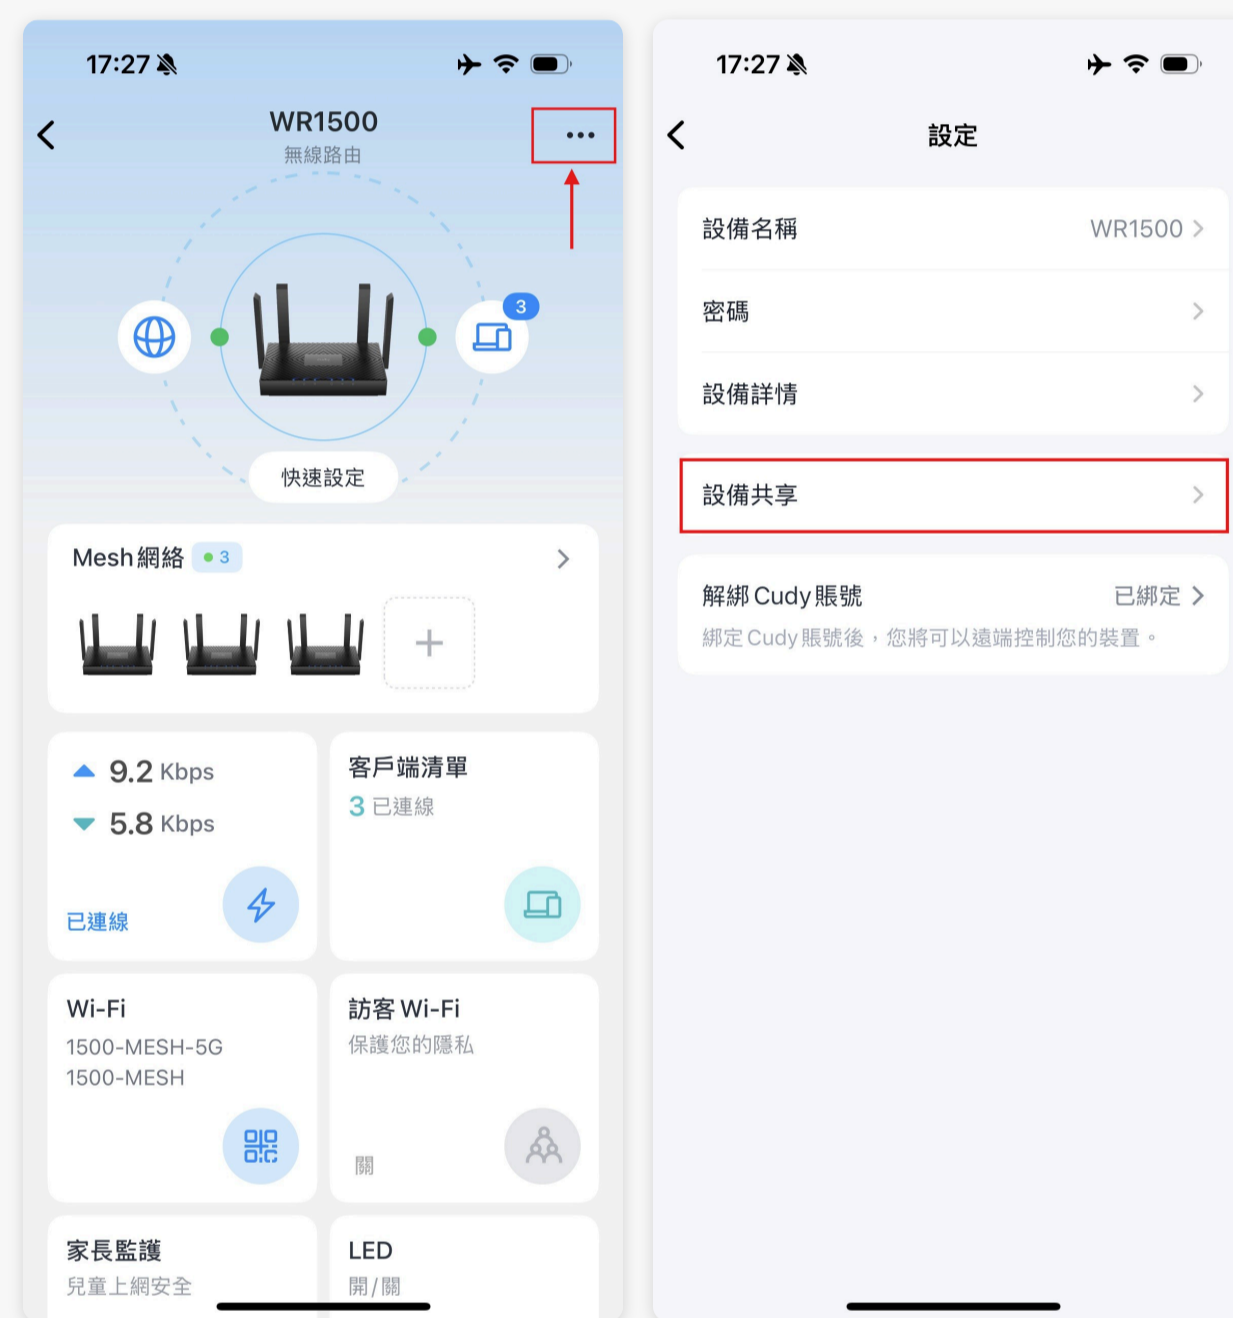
17:27

WR1500
無線路由

3

快速設定

Mesh網絡 3

+

9.2 Kbps
5.8 Kbps

已連線

客戶端清單
3 已連線

Wi-Fi
1500-MESH-5G
1500-MESH

訪客 Wi-Fi
保護您的隱私

關

家長監護
兒童上網安全

LED
開/關

17:27

設定

設備名稱 WR1500 >

密碼 >

設備詳情 >

設備共享 >

解綁 Cudy 賬號 已綁定 >
綁定 Cudy 賬號後，您將可以遠端控制您的裝置。